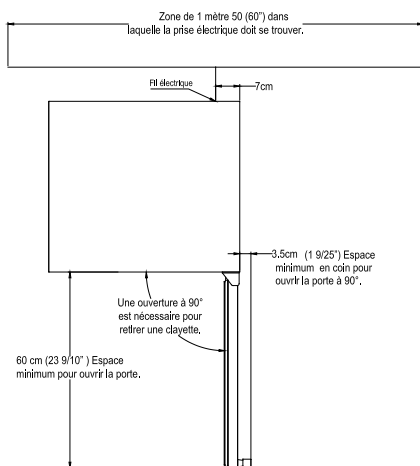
Zone de 1 mètre 50 (60") dans laquelle la prise électrique doit se trouver.

Fil electrique

7cm

3.5cm (1 9/25") Espace minimum en coin pour ouvrir la porte à 90°.

Une ouverture à 90° est nécessaire pour retirer une clayette.

60 cm (23 9/10") Espace minimum pour ouvrir la porte.